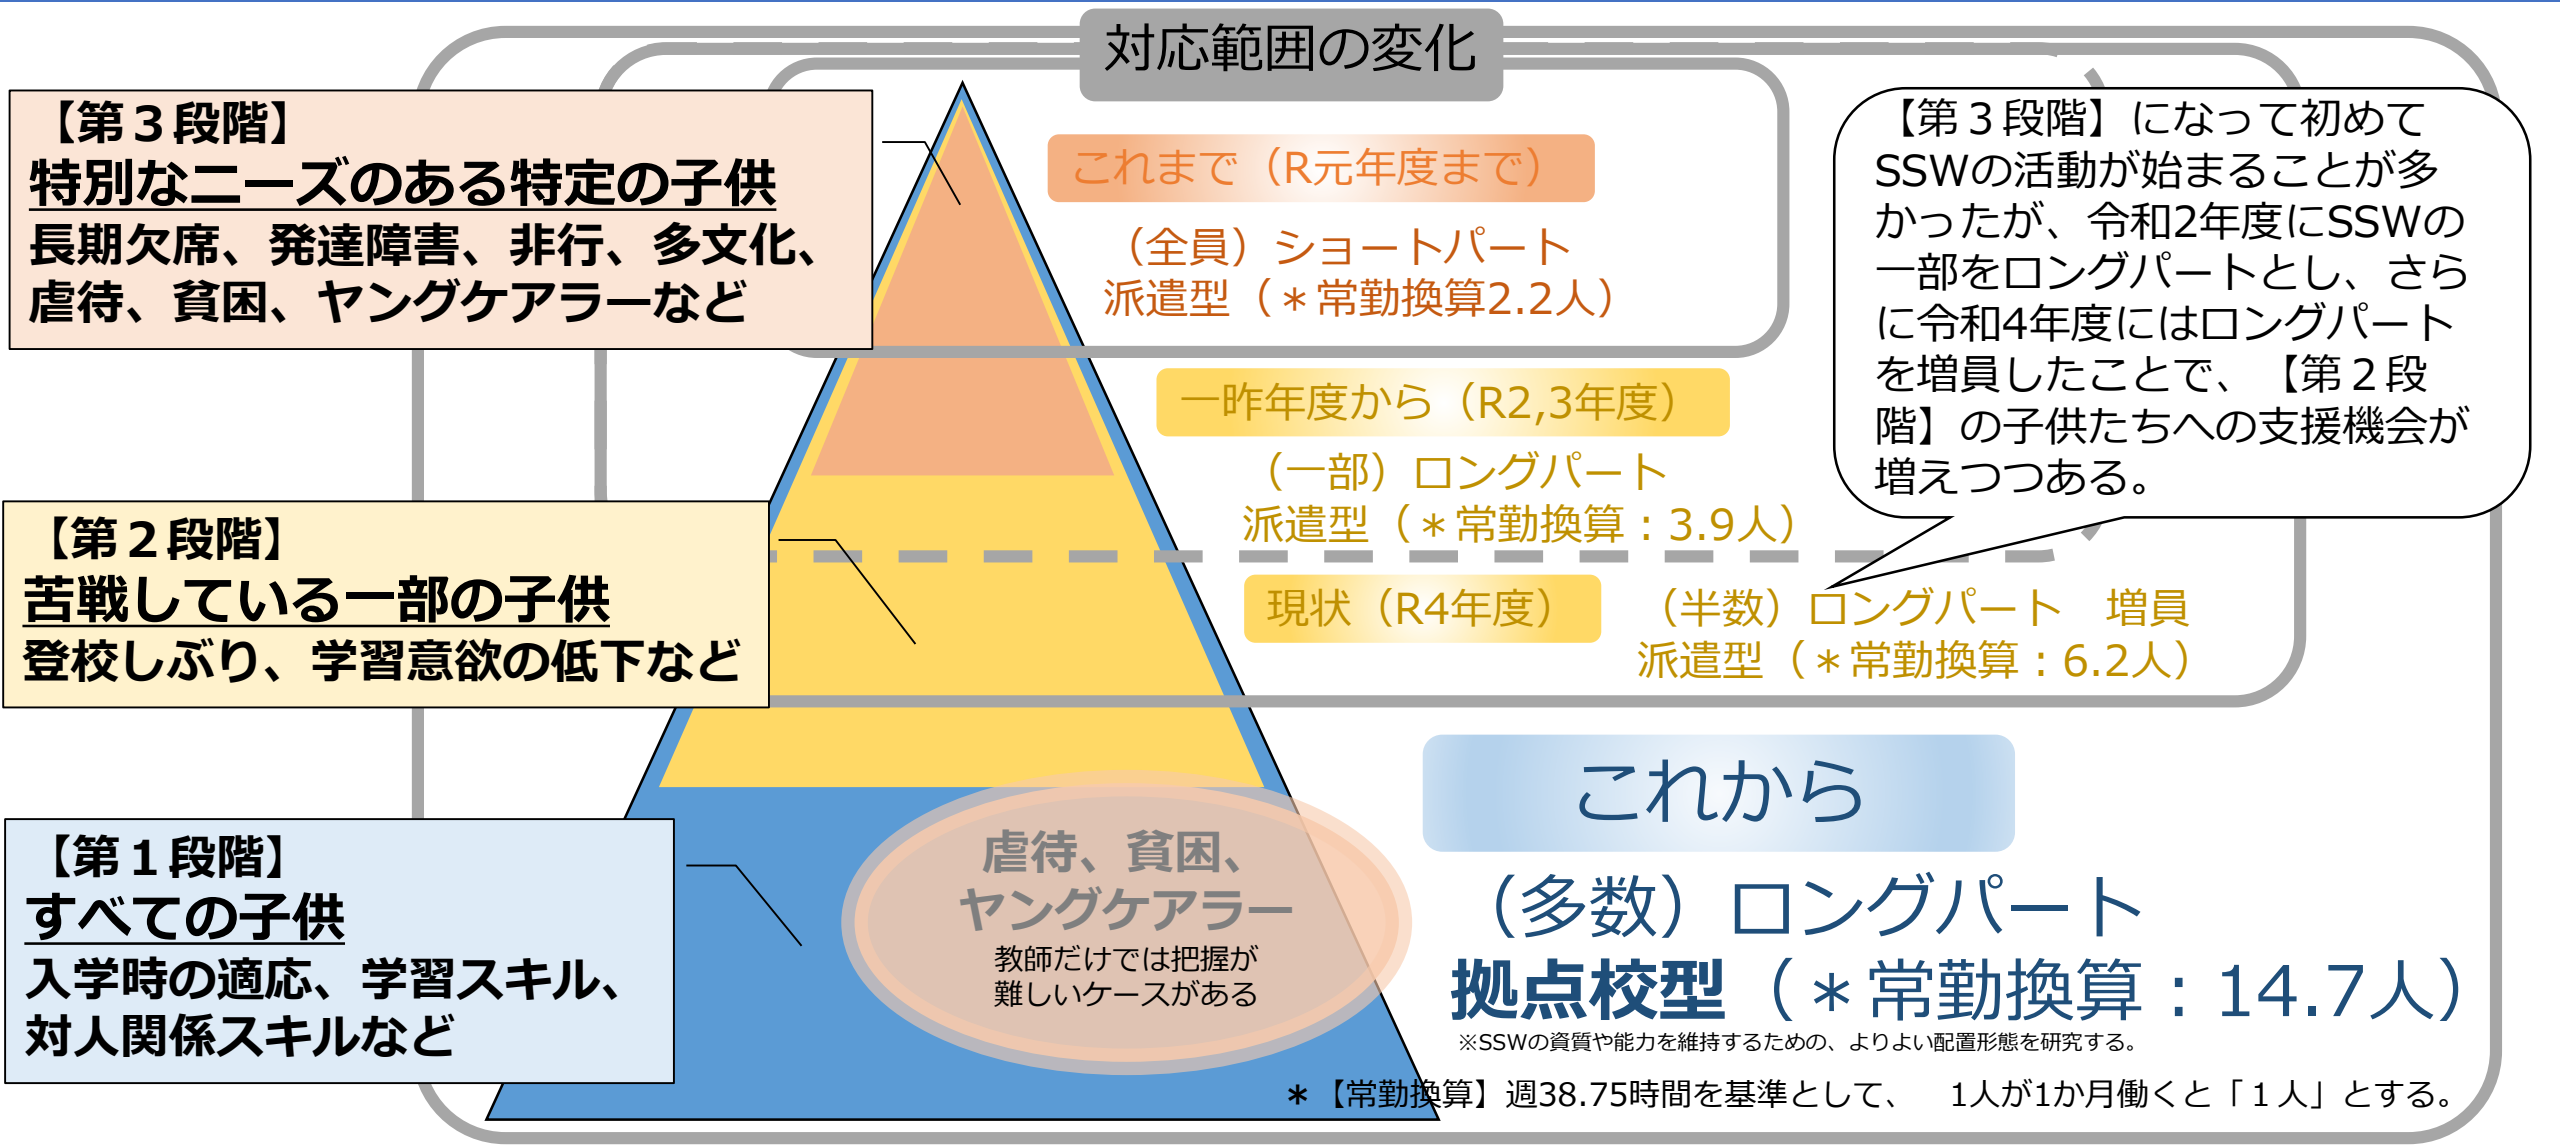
対応範囲の変化

【第３段階】
特別なニーズのある特定の子供
長期欠席、発達障害、非行、多文化、虐待、貧困、ヤングケアラーなど

これまで（R元年度まで）
（全員）ショートパート
派遣型（＊常勤換算2.2人）

【第３段階】になって初めてSSWの活動が始まることが多かったが、令和2年度にSSWの一部をロングパートとし、さらに令和4年度にはロングパートを増員したことで、【第２段階】の子供たちへの支援機会が増えつつある。

一昨年度から（R2,3年度）
（一部）ロングパート
派遣型（＊常勤換算：3.9人）

【第２段階】
苦戦している一部の子供
登校しぶり、学習意欲の低下など

現状（R4年度）
（半数）ロングパート　増員
派遣型（＊常勤換算：6.2人）

これから
（多数）ロングパート
拠点校型（＊常勤換算：14.7人）
※SSWの資質や能力を維持するための、よりよい配置形態を研究する。

【第１段階】
すべての子供
入学時の適応、学習スキル、対人関係スキルなど

虐待、貧困、ヤングケアラー
教師だけでは把握が難しいケースがある

＊【常勤換算】週38.75時間を基準として、　1人が1か月働くと「１人」とする。